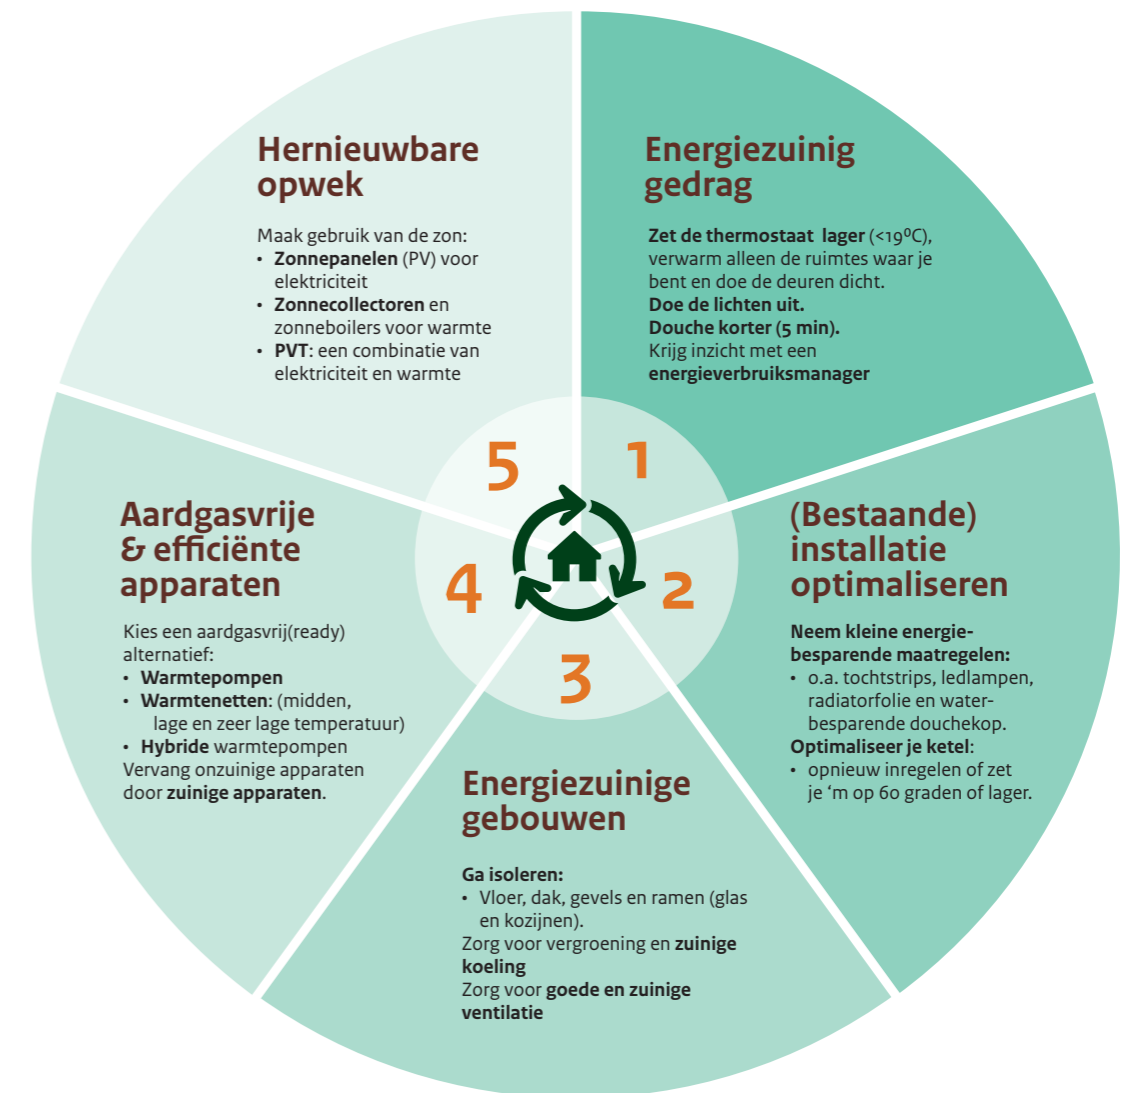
Energiezuinig gedrag

**Zet de thermostaat lager** (<19$^0$C), verwarm alleen de ruimtes waar je bent en doe de deuren dicht.
**Doe de lichten uit.**
**Douche korter (5 min).**
Krijg inzicht met een **energieverbruiksmanager**

1

(Bestaande) installatie optimaliseren

**Neem kleine energiebesparende maatregelen:**
• o.a. tochtstrips, ledlampen, radiatorfolie en waterbesparende douchekop.
**Optimaliseer je ketel**:
• opnieuw inregelen of zet je 'm op 60 graden of lager.

2

3

Energiezuinige gebouwen

**Ga isoleren:**
• Vloer, dak, gevels en ramen (glas en kozijnen).
Zorg voor vergroening en **zuinige koeling**
Zorg voor **goede en zuinige ventilatie**

4

Aardgasvrije & efficiënte apparaten

Kies een aardgasvrij(ready) alternatief:
• **Warmtepompen**
• **Warmtenetten**: (midden, lage en zeer lage temperatuur)
• **Hybride** warmtepompen
Vervang onzuinige apparaten door **zuinige apparaten**.

5

Hernieuwbare opwek

Maak gebruik van de zon:
• **Zonnepanelen** (PV) voor elektriciteit
• **Zonnecollectoren** en zonneboilers voor warmte
• **PVT**: een combinatie van elektriciteit en warmte